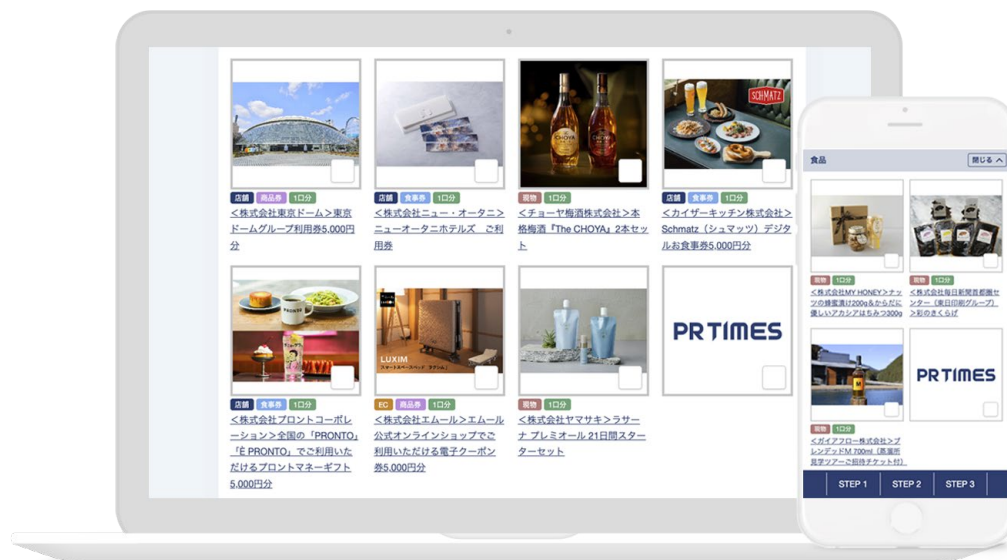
店舗 商品券 1口分
＜株式会社東京ドーム＞東京ドームグループ利用券5,000円分

店舗 食事券 1口分
＜株式会社ニュー・オータニ＞ニューオータニホテルズ ご利用券

現物 1口分
＜チョーヤ梅酒株式会社＞本格梅酒『The CHOYA』2本セット

店舗 食事券 1口分
＜カイザーキッチン株式会社＞Schmatz（シュマッツ）デジタルお食事券5,000円分

店舗 食事券 1口分
＜株式会社プロントコーポレーション＞全国の「PRONTO」「È PRONTO」でご利用いただけるプロントマネーギフト5,000円分

LUXIM
EC 商品券 1口分
＜株式会社エムール＞エムール公式オンラインショップでご利用いただける電子クーポン券5,000円分

現物 1口分
＜株式会社ヤマサキ＞ラサーナ プレミオール 21日間スターターセット

PRTIMES

食品 閉じる

現物 1口分
＜株式会社MY HONEY＞ナッツの蜂蜜漬け200g＆からだに優しいアカシアはちみつ300g

現物 1口分
＜株式会社毎日新聞首都圏センター（東日印刷グループ）＞彩のきくらげ

現物 1口分
＜ガイアフロー株式会社＞ブレンデッドM 700ml（蒸溜所見学ツアーご招待チケット付）

PRTIMES

STEP 1 STEP 2 STEP 3